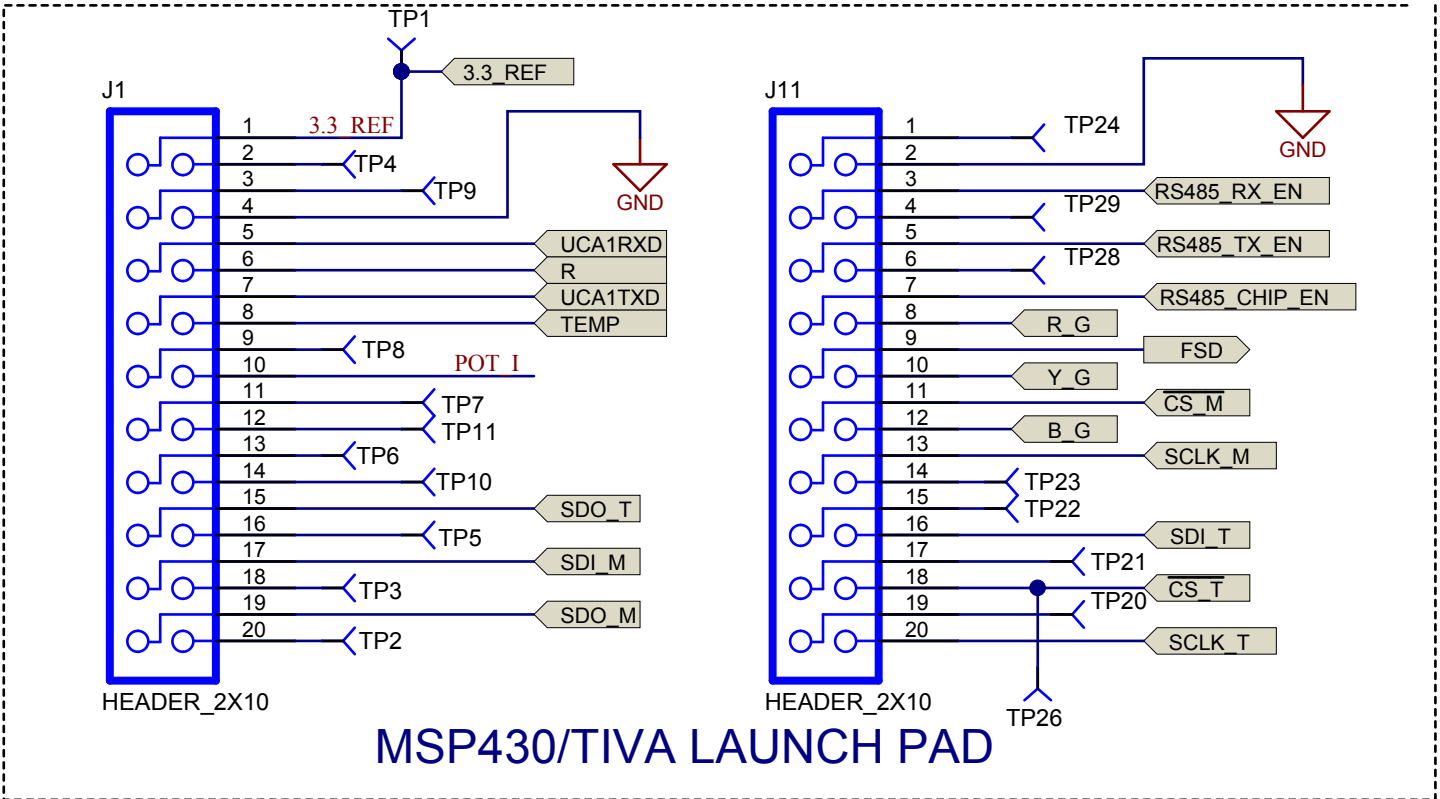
TP1

3.3_REF

J1

1 3.3_REF
2 TP4
3 TP9
4
GND
5 UCA1RXD
6 R
7 UCA1TXD
8 TEMP
9 TP8
10 POT_I
11 TP7
12 TP11
13 TP6
14 TP10
15 SDO_T
16 TP5
17 SDI_M
18 TP3
19 SDO_M
20 TP2

HEADER_2X10

J11

1 TP24
2
GND
3 RS485_RX_EN
4 TP29
5 RS485_TX_EN
6 TP28
7 RS485_CHIP_EN
8 R_G
9 FSD
10 Y_G
11 $\overline{CS\_M}$
12 B_G
13 SCLK_M
14 TP23
15 TP22
16 SDI_T
17 TP21
18 $\overline{CS\_T}$
19 TP20
20 SCLK_T

HEADER_2X10

TP26

MSP430/TIVA LAUNCH PAD